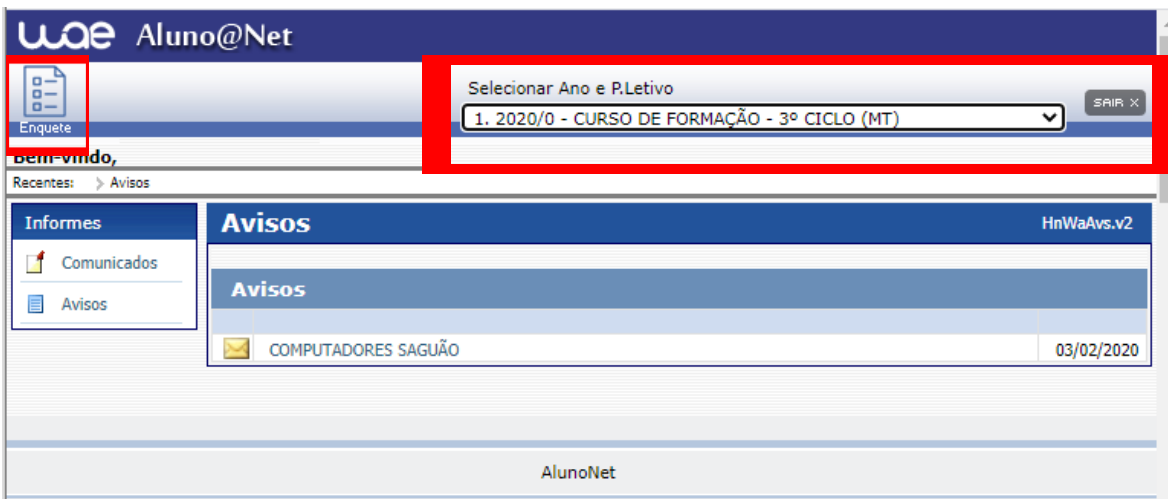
wae Aluno@Net

Enquete

Selecionar Ano e P.Letivo

1. 2020/0 - CURSO DE FORMAÇÃO - 3º CICLO (MT)

SAIR ×

Bem-vindo,

Recentes: > Avisos

Informes

Comunicados

Avisos

Avisos

HnWaAvs.v2

Avisos

| | |
|---|---|
| COMPUTADORES SAGUÃO | 03/02/2020 |

AlunoNet